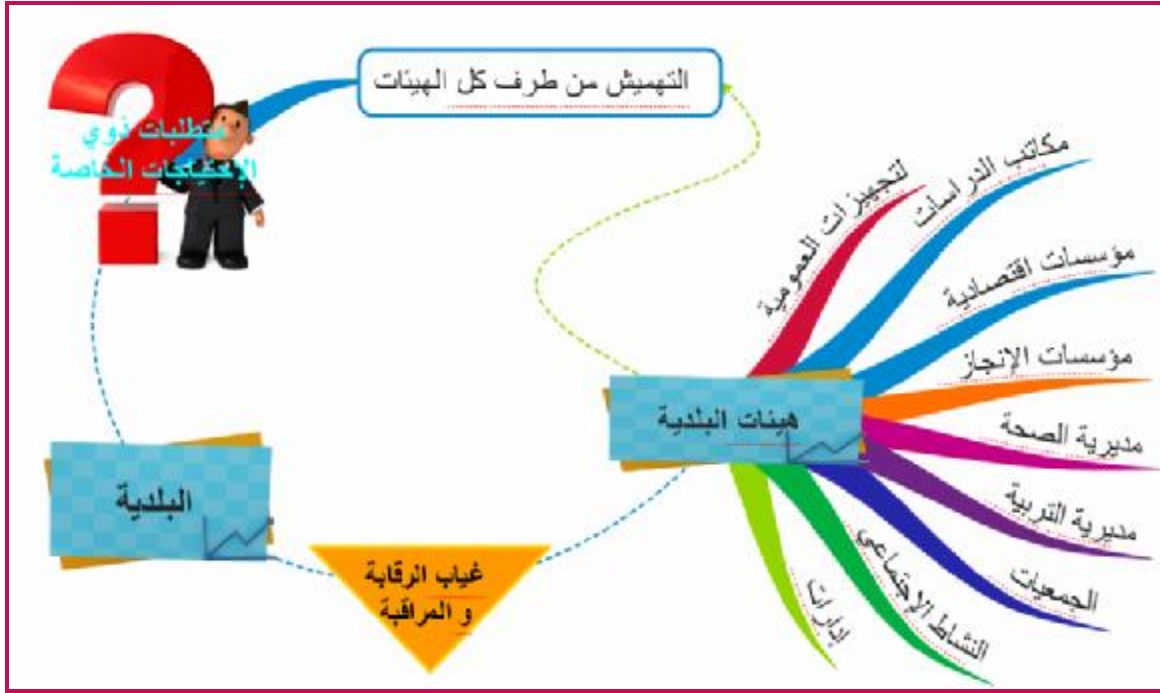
التهميش من طرف كل الهيئات

متطلبات ذوي الإحتياجات الخاصة

لتجهيزات العمومية

مكاتب الدراسات

مؤسسات اقتصادية

مؤسسات الإنجاز

مديرية الصحة

مديرية التربية

الجمعيات

النشاط الإجتماعي

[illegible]

هيئات البلدية

البلدية

غياب الرقابة و المراقبة